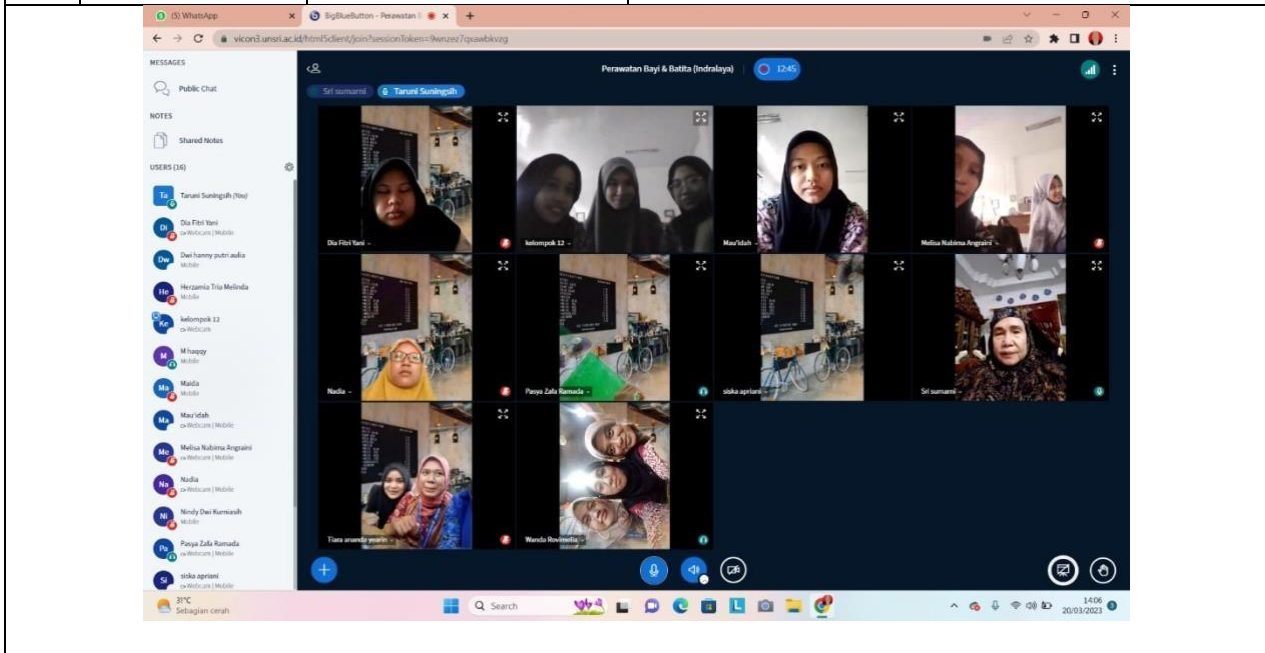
(5) WhatsApp
BigBlueButton - Perawatan B
vicon3.unsri.ac.id/html5client/join?sessionToken=9wnzee7qxawbkvzg

MESSAGES
Public Chat
NOTES
Shared Notes
USERS (16)
Taruni Suningsih (You)
Dia Fitri Yani
cx Webcam | Mobile
Dwi hanny putri aulia
Mobile
Herzamia Tria Melinda
Mobile
kelompok 12
cx Webcam
M haqqy
Mobile
Maida
Mobile
Mau'idah
cx Webcam | Mobile
Melisa Nabima Angraini
cx Webcam | Mobile
Nadia
cx Webcam | Mobile
Nindy Dwi Kurniasih
Mobile
Pasya Zafa Ramada
cx Webcam | Mobile
siska apriani
cx Webcam | Mobile

Perawatan Bayi & Batita (Indralaya)
12:45
Sri sumarni
Taruni Suningsih

Dia Fitri Yani
kelompok 12
Mau'idah
Melisa Nabima Angraini
Nadia
Pasya Zafa Ramada
siska apriani
Sri sumarni
Tiara ananda yeorin
Wanda Rovimetia

31°C
Sebagian cerah
Search
14:06
20/03/2023